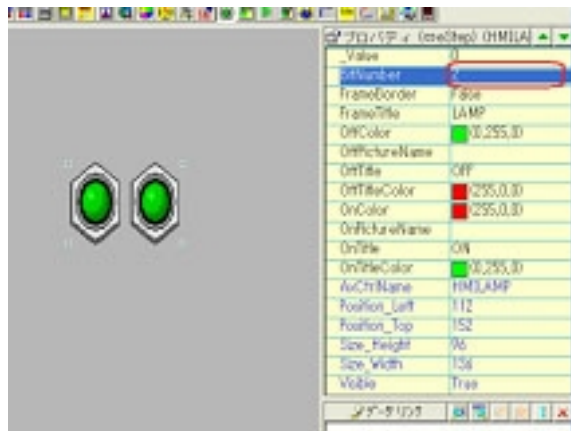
プロパティ (oneStep) (HMI LA

| _Value | 0 |
|---|---|
| BitNumber | 2 |
| FrameBorder | False |
| FrameTitle | LAMP |
| OffColor | (0,255,0) |
| OffPictureName | |
| OffTitle | OFF |
| OffTitleColor | (255,0,0) |
| OnColor | (255,0,0) |
| OnPictureName | |
| OnTitle | ON |
| OnTitleColor | (0,255,0) |
| AxCtrlName | HMILAMP |
| Position_Left | 112 |
| Position_Top | 152 |
| Size_Height | 96 |
| Size_Width | 136 |
| Visible | True |

データリンク